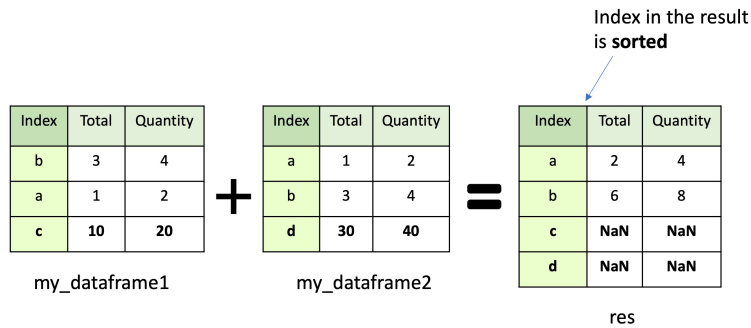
Index in the result is **sorted**

| Index | Total | Quantity |
|---|---|---|
| b | 3 | 4 |
| a | 1 | 2 |
| **c** | **10** | **20** |

my_dataframe1

+

| Index | Total | Quantity |
|---|---|---|
| a | 1 | 2 |
| b | 3 | 4 |
| **d** | **30** | **40** |

my_dataframe2

=

| Index | Total | Quantity |
|---|---|---|
| a | 2 | 4 |
| b | 6 | 8 |
| **c** | **NaN** | **NaN** |
| **d** | **NaN** | **NaN** |

res